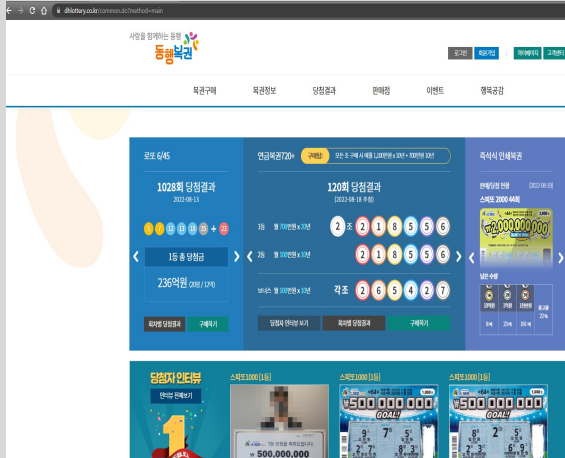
dhlottery.co.kr/common.do?method=main

사랑을 함께하는 동행
동행복권

로그인 회원가입 마이페이지 고객센터

복권구매 복권정보 당첨결과 판매점 이벤트 행복공감

로또 6/45
1028회 당첨결과
2022-08-13
5 7 12 13 18 35 + 23
1등 총 당첨금
236억원 (20명 / 12억)
회차별 당첨번호 구매하기

연금복권720+ 구매혜택 당첨 1등 매월 700만원 x 20년 + 보너스 100만원 x 10년
120회 당첨결과
[2022-08-18 추첨]
1등 월 700만원 x 20년 2 조 2 1 8 5 5 6
2등 월 100만원 x 10년 2 1 8 5 5 6
보너스 월 100만원 x 10년 각조 2 6 5 4 2 7
당첨자 인터뷰 보기 회차별 당첨결과 구매하기

즉석식 인쇄복권
판매/당첨 현황 [2022-08-15]
스피또 2000 44회
₩2,000,000,000
남은 수량

당첨자 인터뷰
연금복권 당첨보기
스피또1000 [1등]
₩500,000,000
스피또1000 [1등]
₩500,000,000
GOAL!
스피또1000 [1등]
₩500,000,000
GOAL!